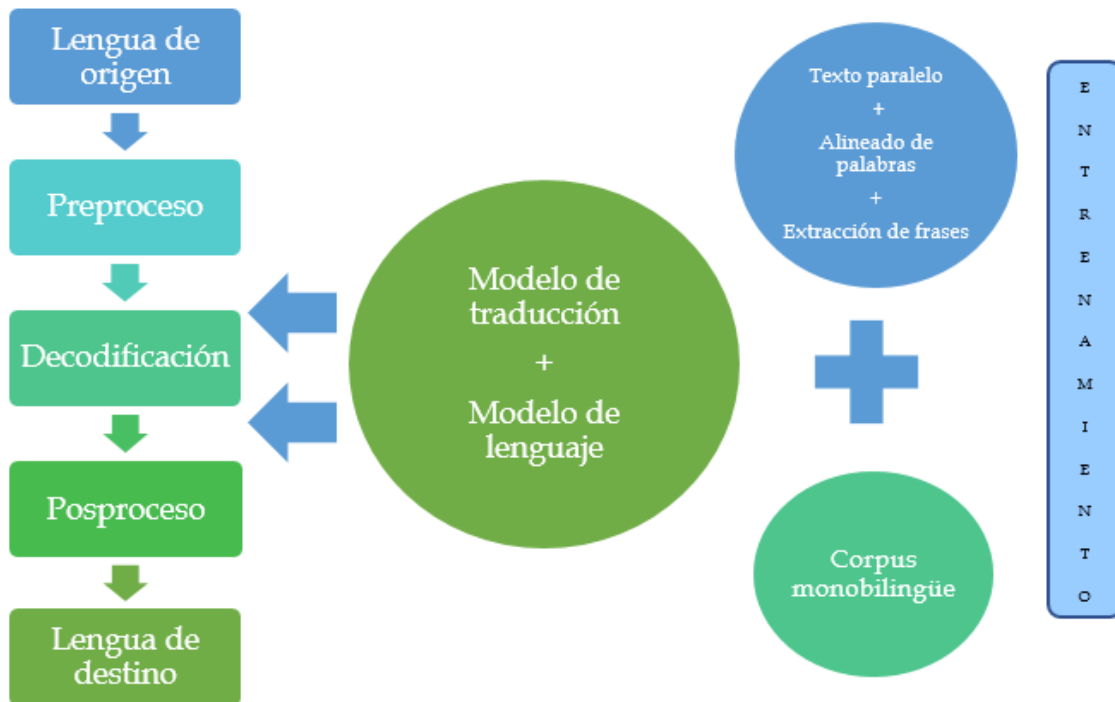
Lengua de origen

Preproceso

Decodificación

Posproceso

Lengua de destino

Modelo de traducción
+
Modelo de lenguaje

Texto paralelo
+
Alineado de palabras
+
Extracción de frases

Corpus monobilingüe

E N T R E N A M I E N T O